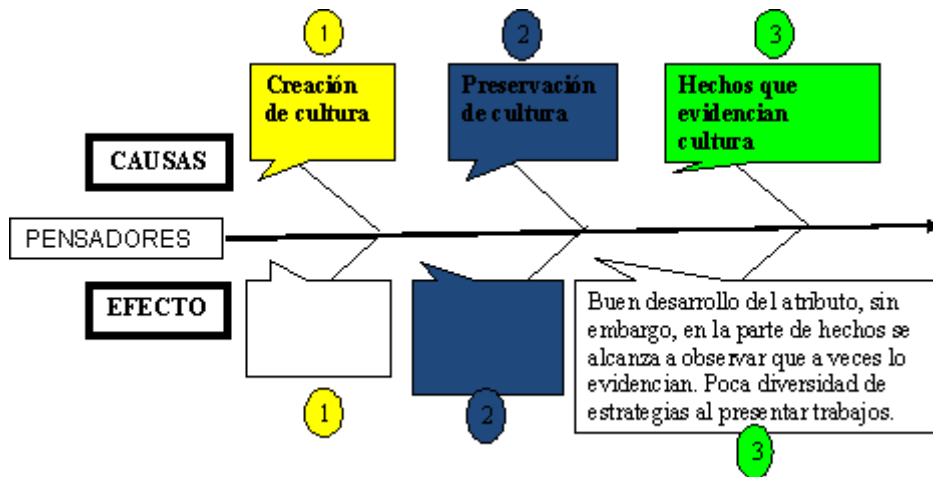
1

2

3

Creación de cultura

Preservación de cultura

Hechos que evidencian cultura

CAUSAS

PENSADORES

EFECTO

Buen desarrollo del atributo, sin embargo, en la parte de hechos se alcanza a observar que a veces lo evidencian. Poca diversidad de estrategias al presentar trabajos.

1

2

3